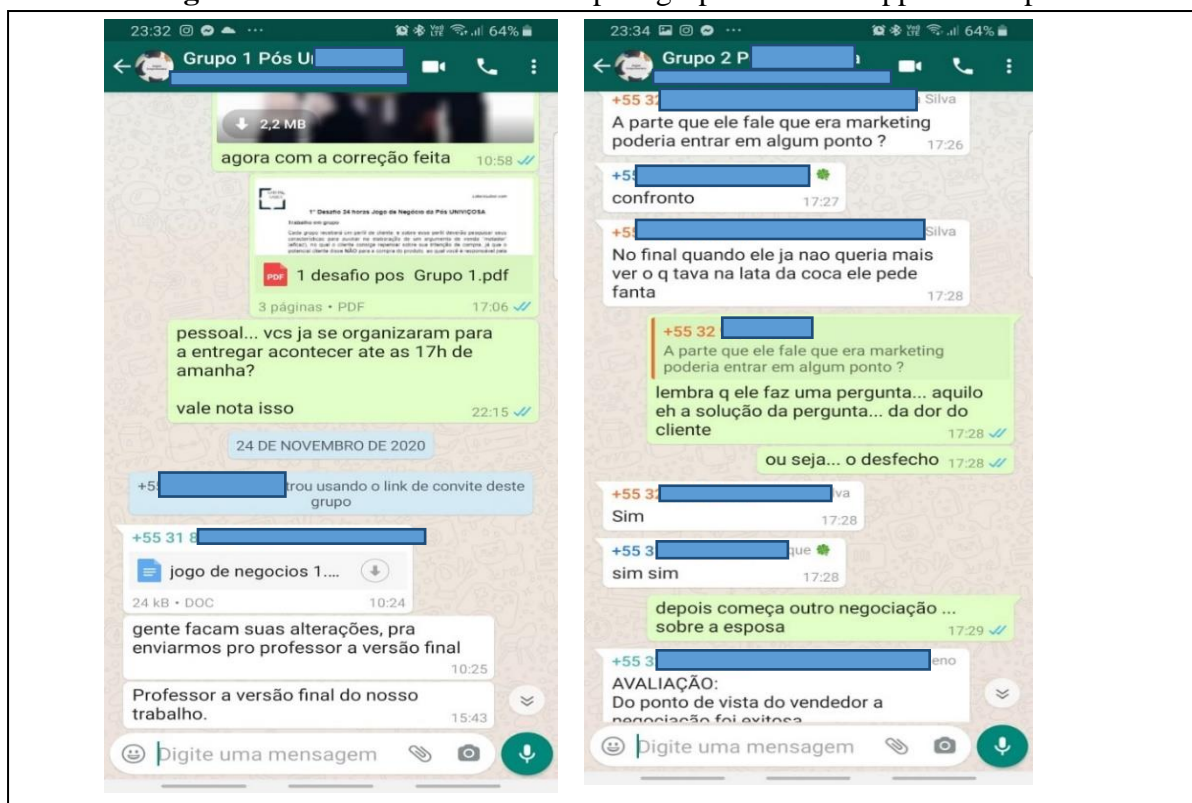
23:32 64%
Grupo 1 Pós U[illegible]

2,2 MB
agora com a correção feita 10:58

1º Desafio 24 horas Jogo de Negócios da Pós UNIVIÇOSA
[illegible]

1 desafio pos Grupo 1.pdf
3 páginas • PDF 17:06

pessoal... vcs ja se organizaram para a entregar acontecer ate as 17h de amanha?

vale nota isso 22:15

24 DE NOVEMBRO DE 2020

+5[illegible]trou usando o link de convite deste grupo

+55 31 8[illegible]
jogo de negocios 1....
24 kB • DOC 10:24
gente facam suas alterações, pra enviarmos pro professor a versão final 10:25

Professor a versão final do nosso trabalho. 15:43

Digite uma mensagem

23:34 64%
Grupo 2 P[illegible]

+55 32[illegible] Silva
A parte que ele fale que era marketing poderia entrar em algum ponto ? 17:26

+55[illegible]
confronto 17:27

+5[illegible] Silva
No final quando ele ja nao queria mais ver o q tava na lata da coca ele pede fanta 17:28

+55 32 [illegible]
A parte que ele fale que era marketing poderia entrar em algum ponto ?
lembra q ele faz uma pergunta... aquilo eh a solução da pergunta... da dor do cliente 17:28

ou seja... o desfecho 17:28

+55 3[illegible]va
Sim 17:28

+55 3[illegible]que
sim sim 17:28

depois começa outro negociação ... sobre a esposa 17:29

+55 3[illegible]eno
AVALIAÇÃO:
Do ponto de vista do vendedor a negociação foi exitosa

Digite uma mensagem